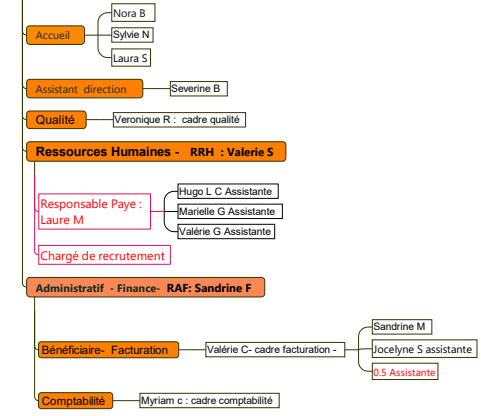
Accueil

Nora B

Sylvie N

Laura S

Assistant direction

Severine B

Qualité

Veronique R : cadre qualité

Ressources Humaines - RRH : Valerie S

Responsable Paye : Laure M

Hugo L C Assistante

Marielle G Assistante

Valérie G Assistante

Chargé de recrutement

Administratif - Finance- RAF: Sandrine F

Bénéficiaire- Facturation

Valérie C- cadre facturation -

Sandrine M

Jocelyne S assistante

0.5 Assistante

Comptabilité

Myriam c : cadre comptabilité